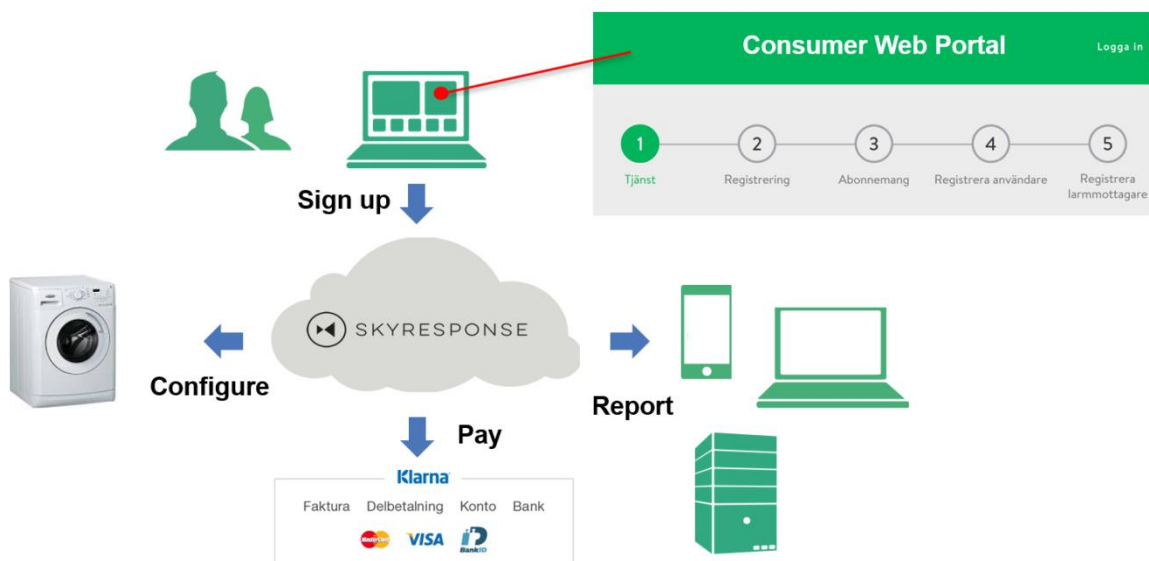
Consumer Web Portal

Logga in

1 Tjänst

2 Registrering

3 Abonnemang

4 Registrera användare

5 Registrera larmmottagare

Sign up

SKYRESPONSE

Configure

Report

Pay

Klarna

Faktura Delbetalning Konto Bank

MasterCard VISA BankID